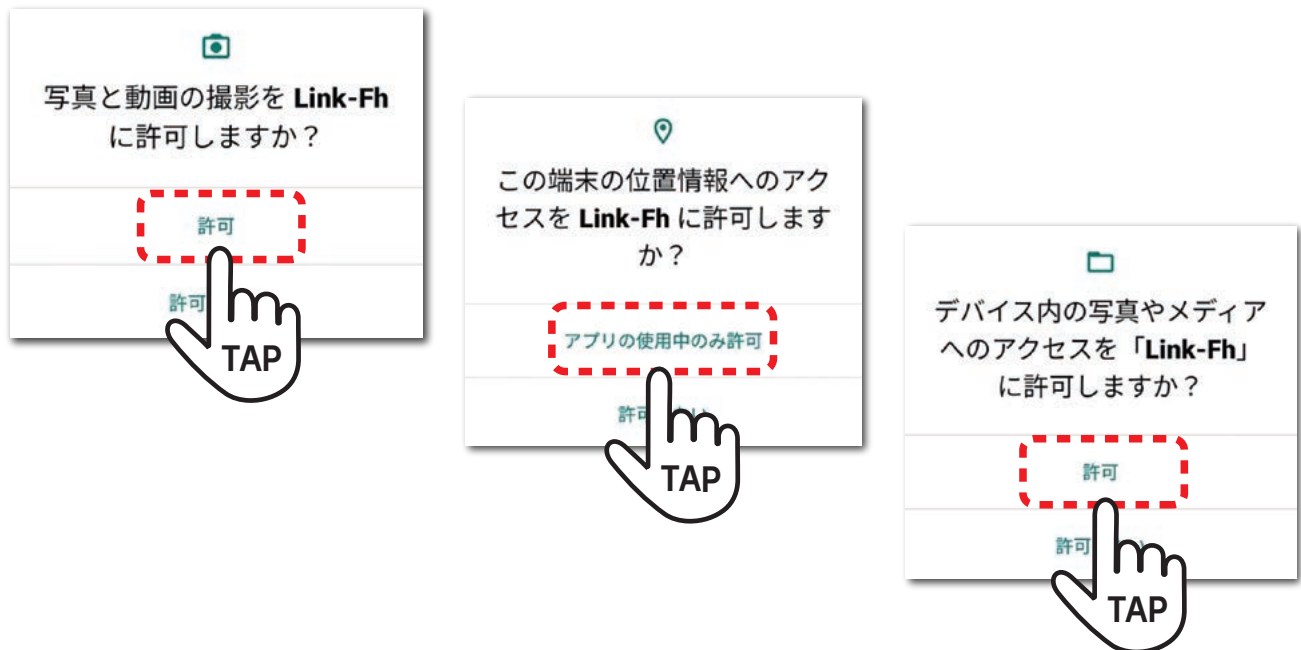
写真と動画の撮影を Link-Fh に許可しますか？

許可

許可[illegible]

TAP

この端末の位置情報へのアクセスを Link-Fh に許可しますか？

アプリの使用中のみ許可

許可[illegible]

TAP

デバイス内の写真やメディアへのアクセスを「Link-Fh」に許可しますか？

許可

許可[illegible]

TAP